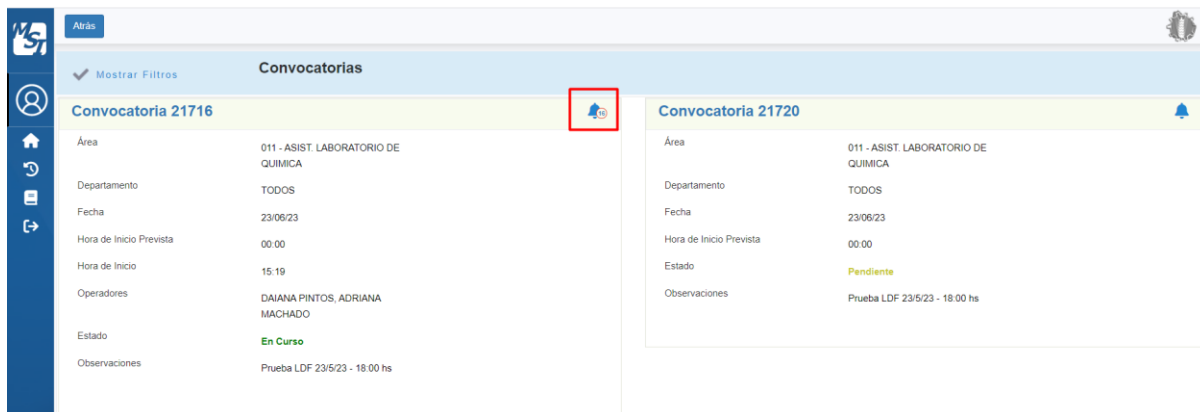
Atrás

Mostrar Filtros

Convocatorias

Convocatoria 21716

16

| Área | 011 - ASIST. LABORATORIO DE QUIMICA |
|---|---|
| Departamento | TODOS |
| Fecha | 23/06/23 |
| Hora de Inicio Prevista | 00:00 |
| Hora de Inicio | 15:19 |
| Operadores | DAIANA PINTOS, ADRIANA MACHADO |
| Estado | En Curso |
| Observaciones | Prueba LDF 23/5/23 - 18:00 hs |

Convocatoria 21720

| Área | 011 - ASIST. LABORATORIO DE QUIMICA |
|---|---|
| Departamento | TODOS |
| Fecha | 23/06/23 |
| Hora de Inicio Prevista | 00:00 |
| Estado | Pendiente |
| Observaciones | Prueba LDF 23/5/23 - 18:00 hs |